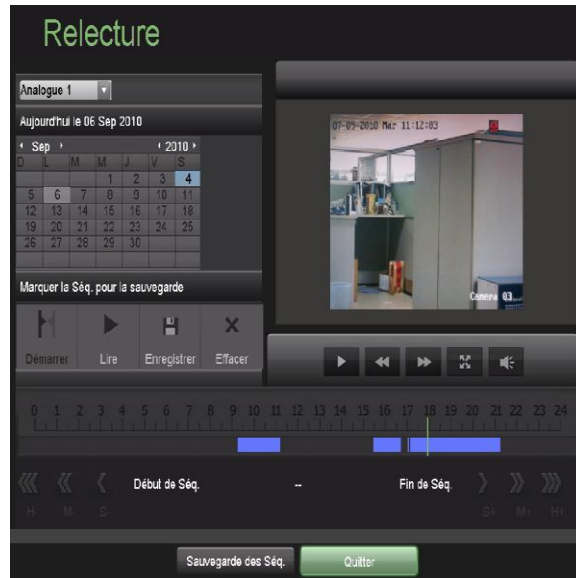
Relecture

Analogue 1

Aujourd'hui le 06 Sep 2010

Sep 2010

| D | L | M | M | J | V | S |
|---|---|---|---|---|---|---|
| | | | 1 | 2 | 3 | 4 |
| 5 | 6 | 7 | 8 | 9 | 10 | 11 |
| 12 | 13 | 14 | 15 | 16 | 17 | 18 |
| 19 | 20 | 21 | 22 | 23 | 24 | 25 |
| 26 | 27 | 28 | 29 | 30 | | |

Marquer la Séq. pour la sauvegarde

Démarrer Lire Enregistrer Effacer

07-09-2010 Mar 11:12:03

Camera 03

0 1 2 3 4 5 6 7 8 9 10 11 12 13 14 15 16 17 18 19 20 21 22 23 24

H- M- S- Début de Séq. -- Fin de Séq. S+ M+ H+

Sauvegarde des Séq. Quitter